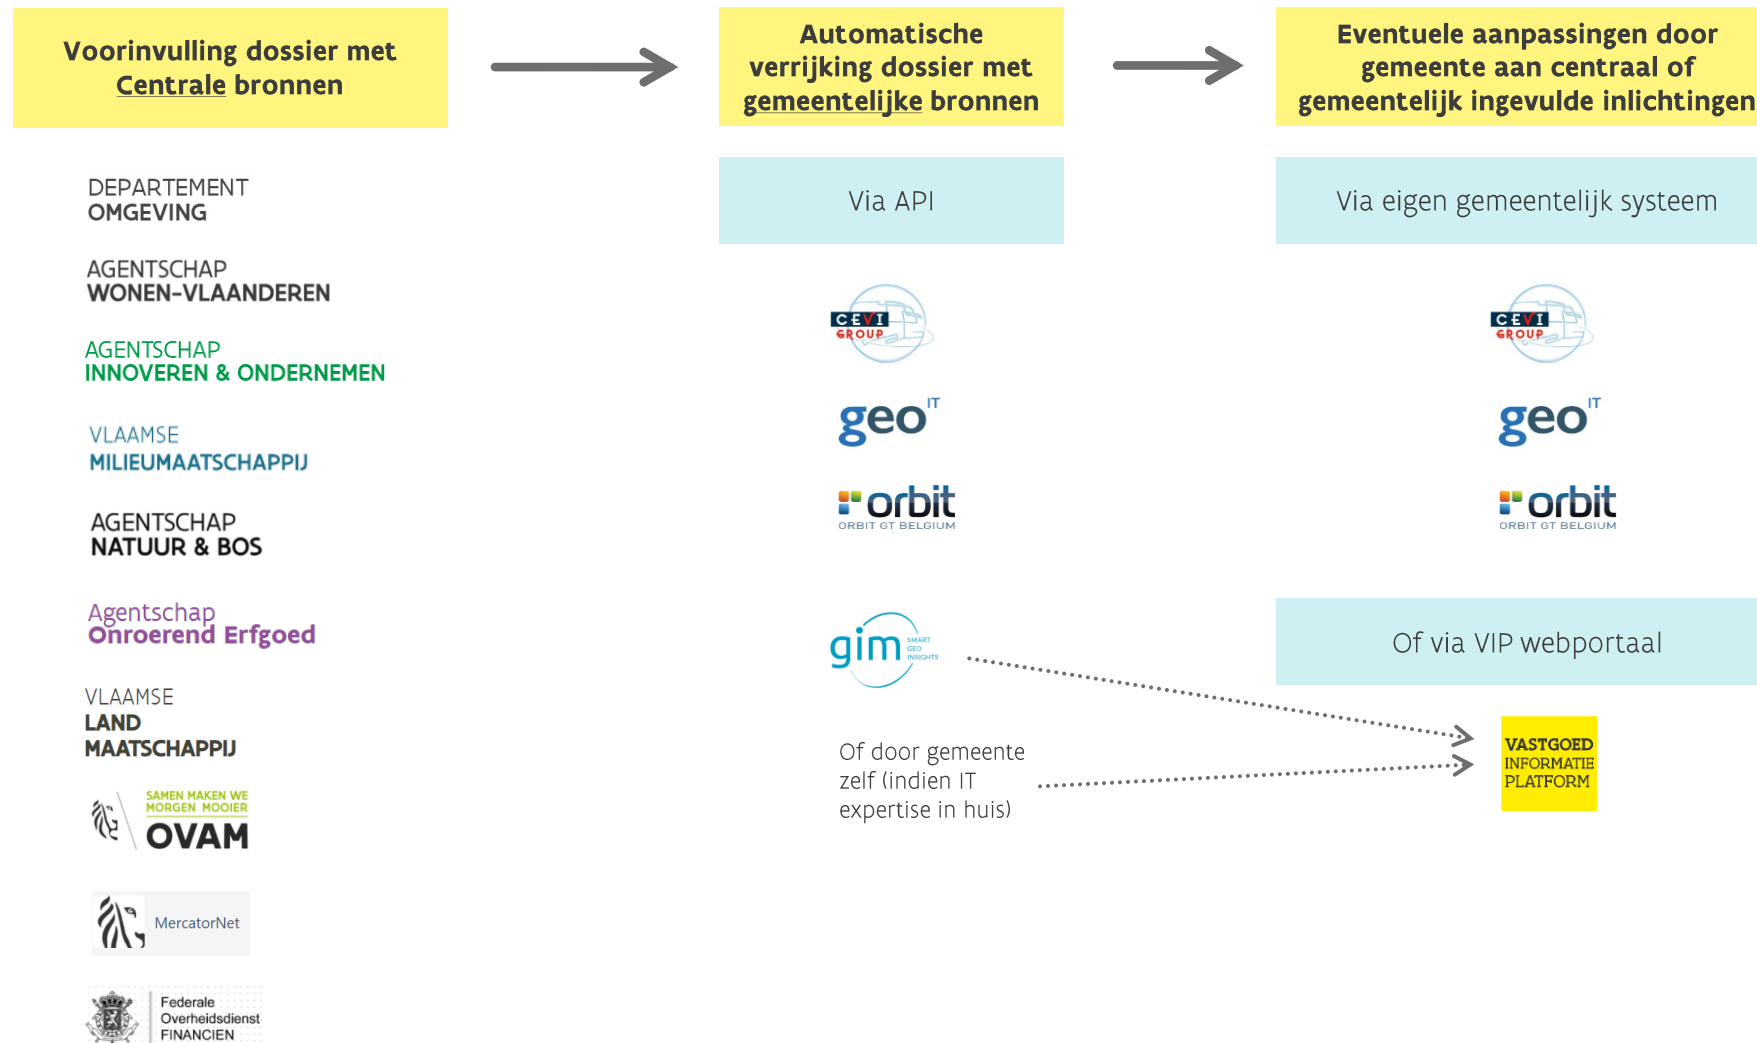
Voorinvulling dossier met Centrale bronnen

Automatische verrijking dossier met gemeentelijke bronnen

Eventuele aanpassingen door gemeente aan centraal of gemeentelijk ingevulde inlichtingen

DEPARTEMENT
OMGEVING

AGENTSCHAP
WONEN-VLAANDEREN

AGENTSCHAP
INNOVEREN & ONDERNEMEN

VLAAMSE
MILIEUMAATSCHAPPIJ

AGENTSCHAP
NATUUR & BOS

Agentschap
Onroerend Erfgoed

VLAAMSE
LAND
MAATSCHAPPIJ

SAMEN MAKEN WE MORGEN MOOIER
OVAM

MercatorNet

Federale
Overheidsdienst
FINANCIEN

Via API

CEVI GROUP

geo IT

orbit
ORBIT GT BELGIUM

gim SMART GEO INSIGHTS

Of door gemeente zelf (indien IT expertise in huis)

Via eigen gemeentelijk systeem

CEVI GROUP

geo IT

orbit
ORBIT GT BELGIUM

Of via VIP webportaal

VASTGOED
INFORMATIE
PLATFORM